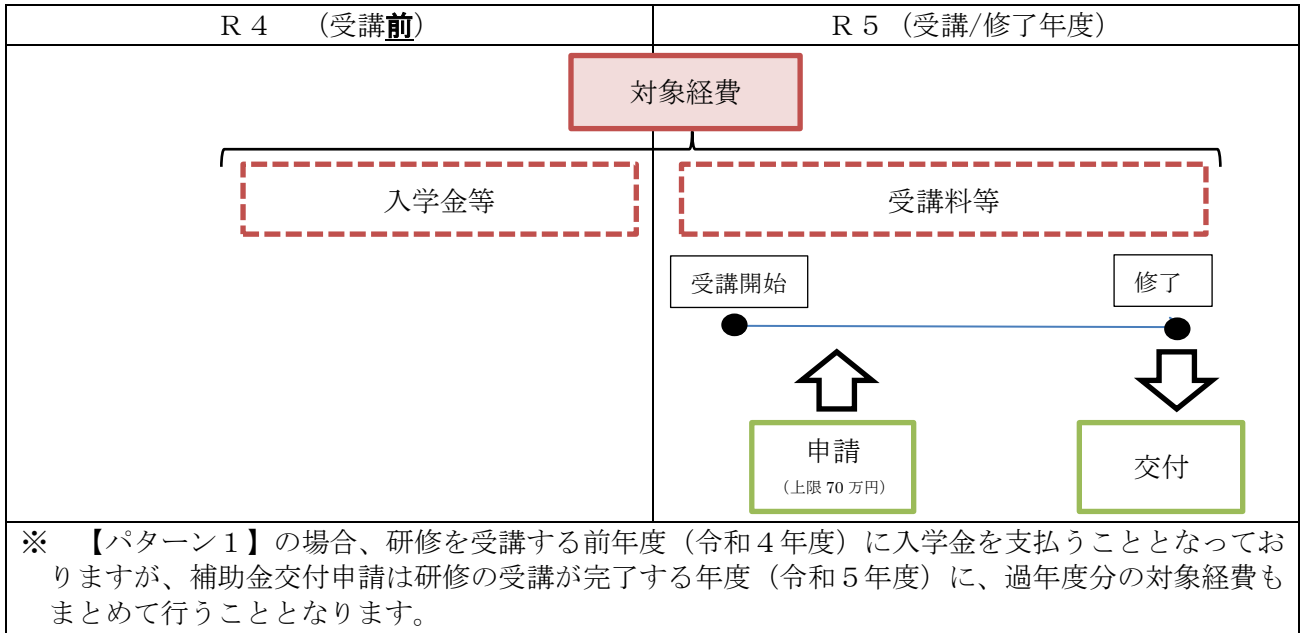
| R４　（受講前） | R５（受講/修了年度） |
|---|---|

対象経費

入学金等

受講料等

受講開始

修了

申請
（上限 70 万円）

交付

※　【パターン１】の場合、研修を受講する前年度（令和４年度）に入学金を支払うこととなっておりますが、補助金交付申請は研修の受講が完了する年度（令和５年度）に、過年度分の対象経費もまとめて行うこととなります。